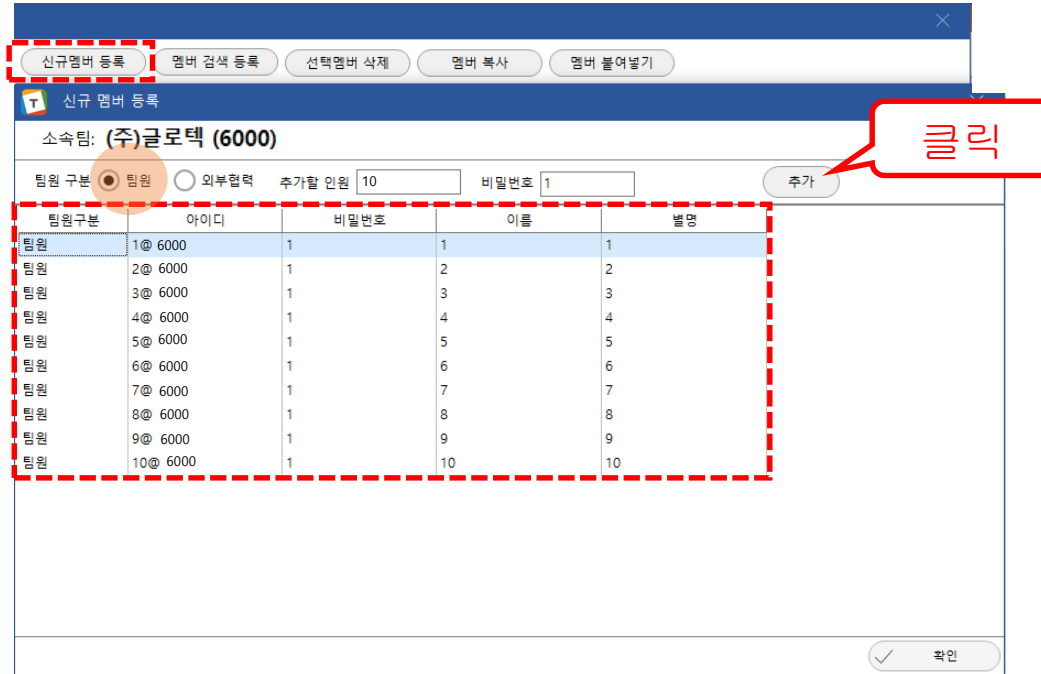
신규멤버 등록 | 멤버 검색 등록 | 선택멤버 삭제 | 멤버 복사 | 멤버 붙여넣기

신규 멤버 등록

소속팀: (주)글로텍 (6000)

클릭

팀원 구분 팀원 외부협력 추가할 인원 10 비밀번호 1 추가

| 팀원구분 | 아이디 | 비밀번호 | 이름 | 별명 |
|---|---|---|---|---|
| 팀원 | 1@ 6000 | 1 | 1 | 1 |
| 팀원 | 2@ 6000 | 1 | 2 | 2 |
| 팀원 | 3@ 6000 | 1 | 3 | 3 |
| 팀원 | 4@ 6000 | 1 | 4 | 4 |
| 팀원 | 5@ 6000 | 1 | 5 | 5 |
| 팀원 | 6@ 6000 | 1 | 6 | 6 |
| 팀원 | 7@ 6000 | 1 | 7 | 7 |
| 팀원 | 8@ 6000 | 1 | 8 | 8 |
| 팀원 | 9@ 6000 | 1 | 9 | 9 |
| 팀원 | 10@ 6000 | 1 | 10 | 10 |

확인